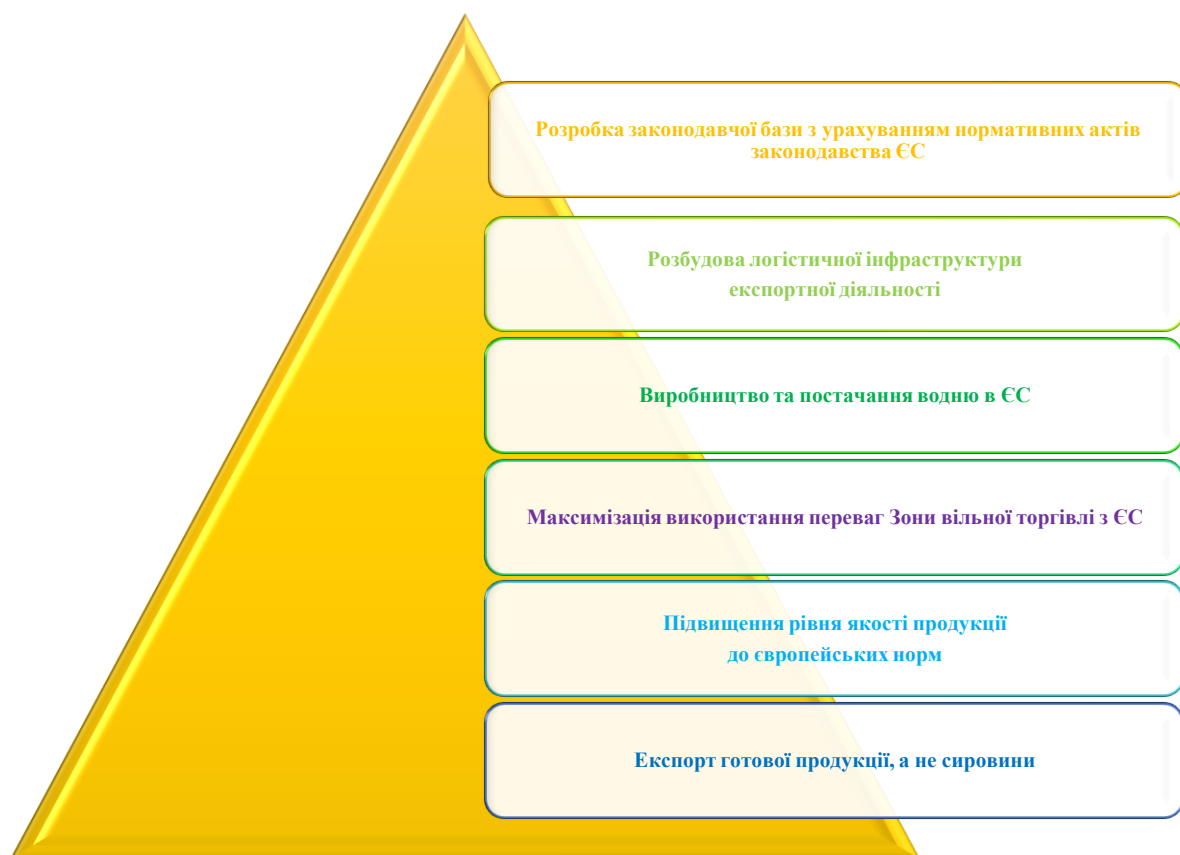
Розробка законодавчої бази з урахуванням нормативних актів законодавства ЄС

Розбудова логістичної інфраструктури експортної діяльності

Виробництво та постачання водню в ЄС

Максимізація використання переваг Зони вільної торгівлі з ЄС

Підвищення рівня якості продукції до європейських норм

Експорт готової продукції, а не сировини